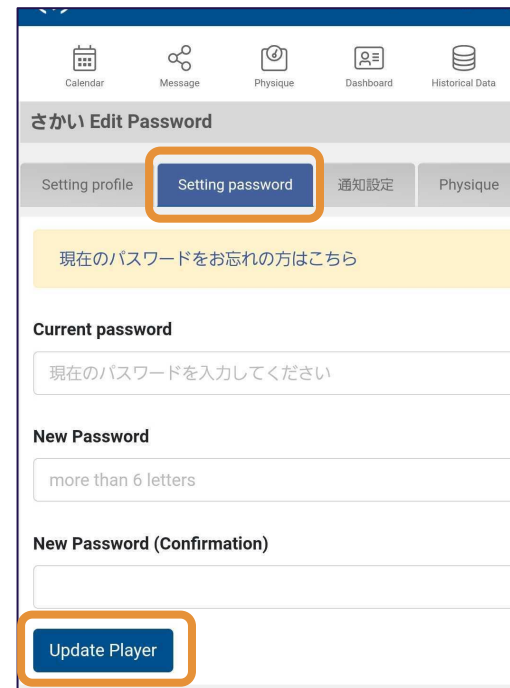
Calendar
Message
Physique
Dashboard
Historical Data

さかい Edit Password

Setting profile
Setting password
通知設定
Physique

現在のパスワードをお忘れの方はこちら

Current password

現在のパスワードを入力してください

New Password

more than 6 letters

New Password (Confirmation)

Update Player